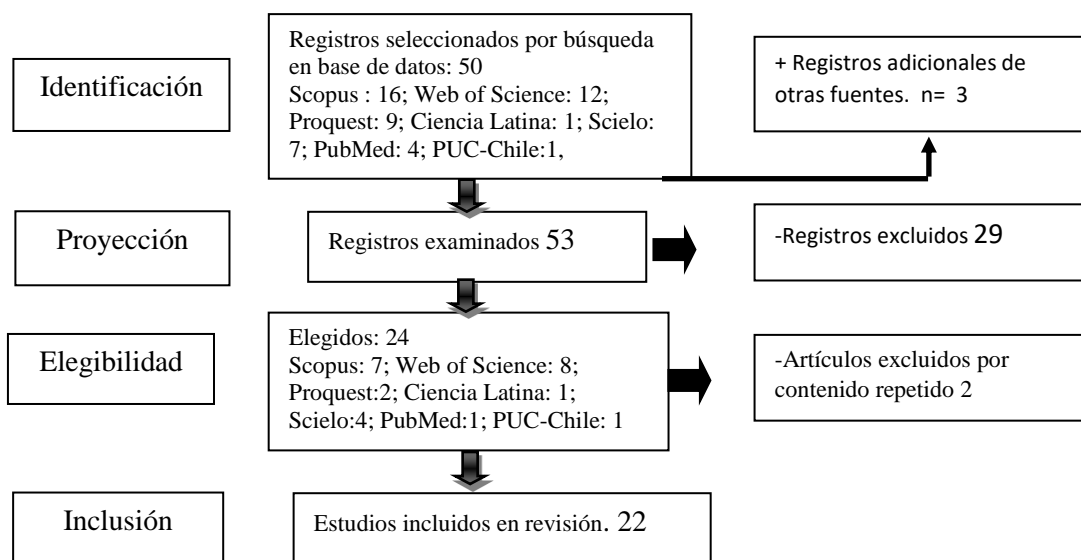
Identificación

Registros seleccionados por búsqueda en base de datos: 50
Scopus : 16; Web of Science: 12; Proquest: 9; Ciencia Latina: 1; Scielo: 7; PubMed: 4; PUC-Chile:1,

+ Registros adicionales de otras fuentes. n= 3

Proyección

Registros examinados 53

-Registros excluidos 29

Elegibilidad

Elegidos: 24
Scopus: 7; Web of Science: 8; Proquest:2; Ciencia Latina: 1; Scielo:4; PubMed:1; PUC-Chile: 1

-Artículos excluidos por contenido repetido 2

Inclusión

Estudios incluidos en revisión. 22